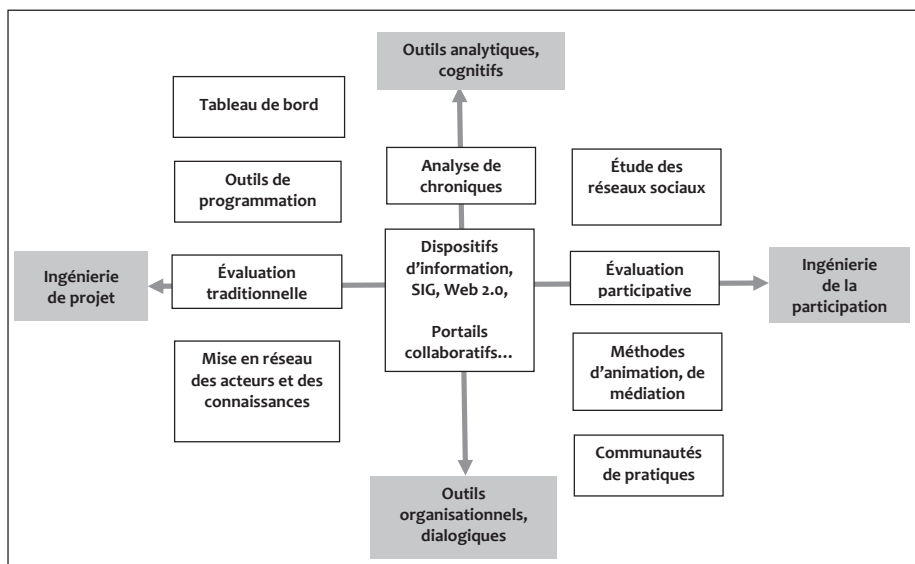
Outils analytiques, cognitifs

Tableau de bord

Analyse de chroniques

Étude des réseaux sociaux

Outils de programmation

Ingénierie de projet

Évaluation traditionnelle

Dispositifs d'information, SIG, Web 2.0,

Portails collaboratifs…

Évaluation participative

Ingénierie de la participation

Mise en réseau des acteurs et des connaissances

Méthodes d'animation, de médiation

Communautés de pratiques

Outils organisationnels, dialogiques